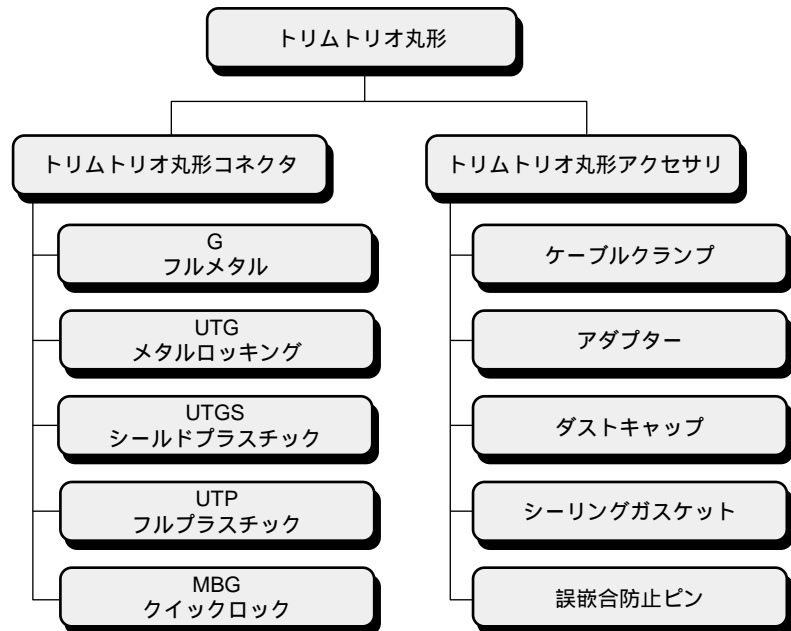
トリムトリオ丸形

トリムトリオ丸形コネクタ

G
フルメタル

UTG
メタルロッキング

UTGS
シールドプラスチック

UTP
フルプラスチック

MBG
クイックロック

トリムトリオ丸形アクセサリ

ケーブルクランプ

アダプター

ダストキャップ

シーリングガスケット

誤嵌合防止ピン